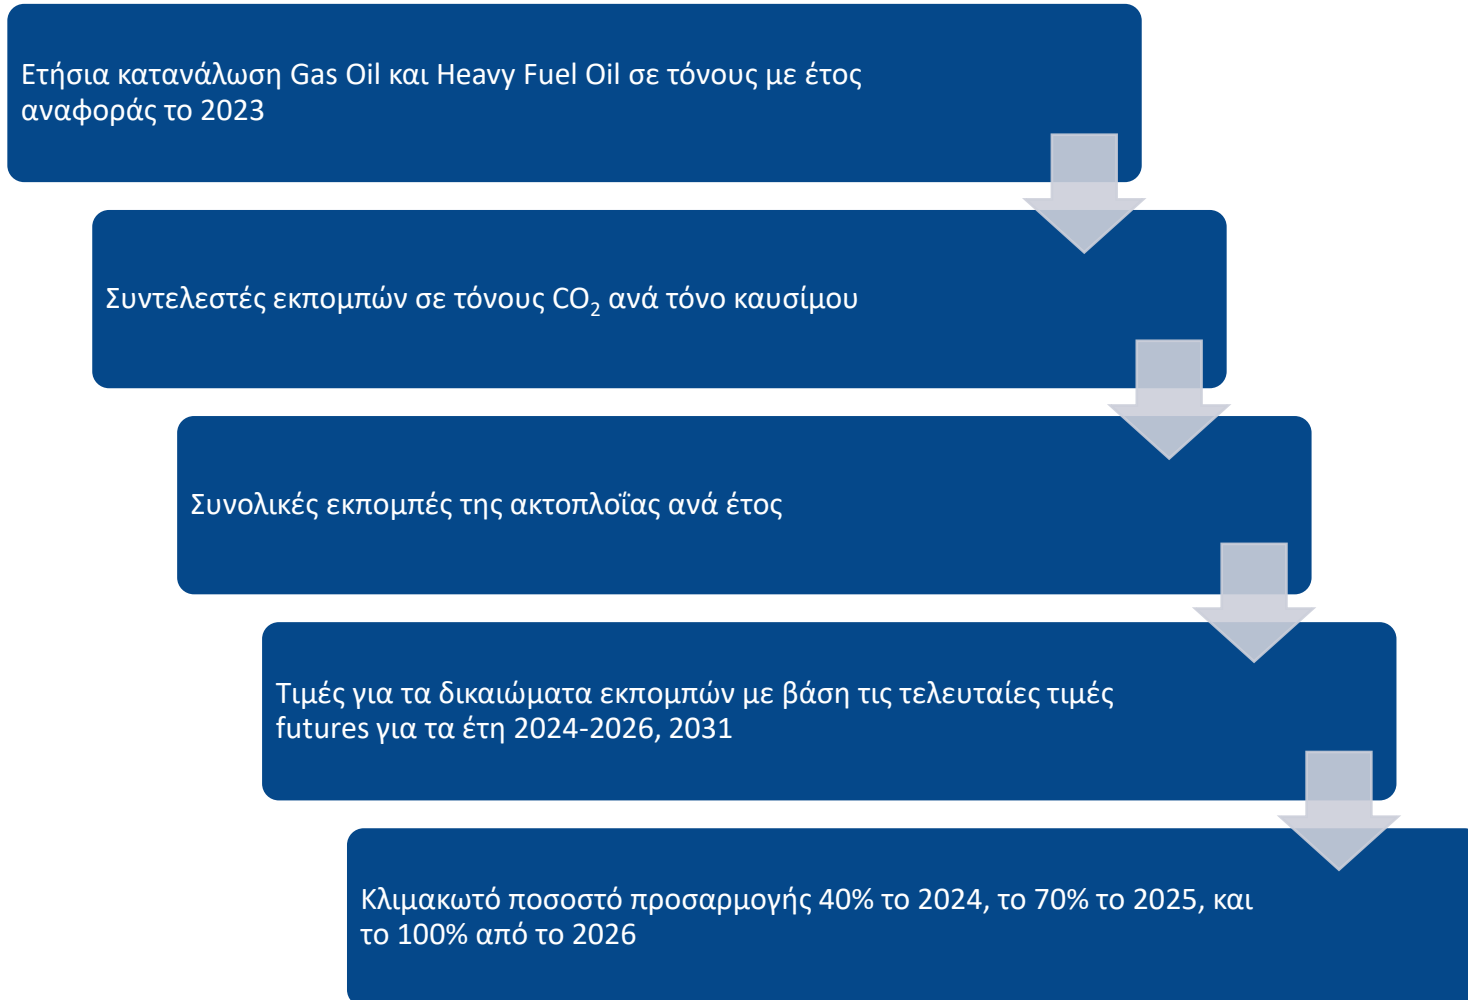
Ετήσια κατανάλωση Gas Oil και Heavy Fuel Oil σε τόνους με έτος αναφοράς το 2023

Συντελεστές εκπομπών σε τόνους $CO_2$ ανά τόνο καυσίμου

Συνολικές εκπομπές της ακτοπλοΐας ανά έτος

Τιμές για τα δικαιώματα εκπομπών με βάση τις τελευταίες τιμές futures για τα έτη 2024-2026, 2031

Κλιμακωτό ποσοστό προσαρμογής 40% το 2024, το 70% το 2025, και το 100% από το 2026